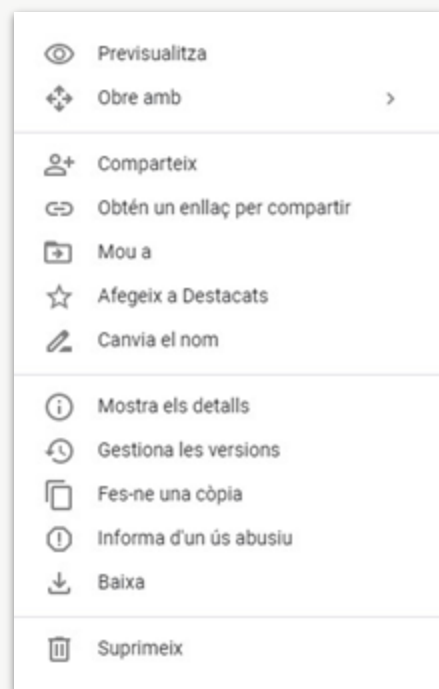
Previsualitza
Obre amb >

Comparteix
Obtén un enllaç per compartir
Mou a
Afegeix a Destacats
Canvia el nom

Mostra els detalls
Gestiona les versions
Fes-ne una còpia
Informa d'un ús abusiu
Baixa

Suprimeix